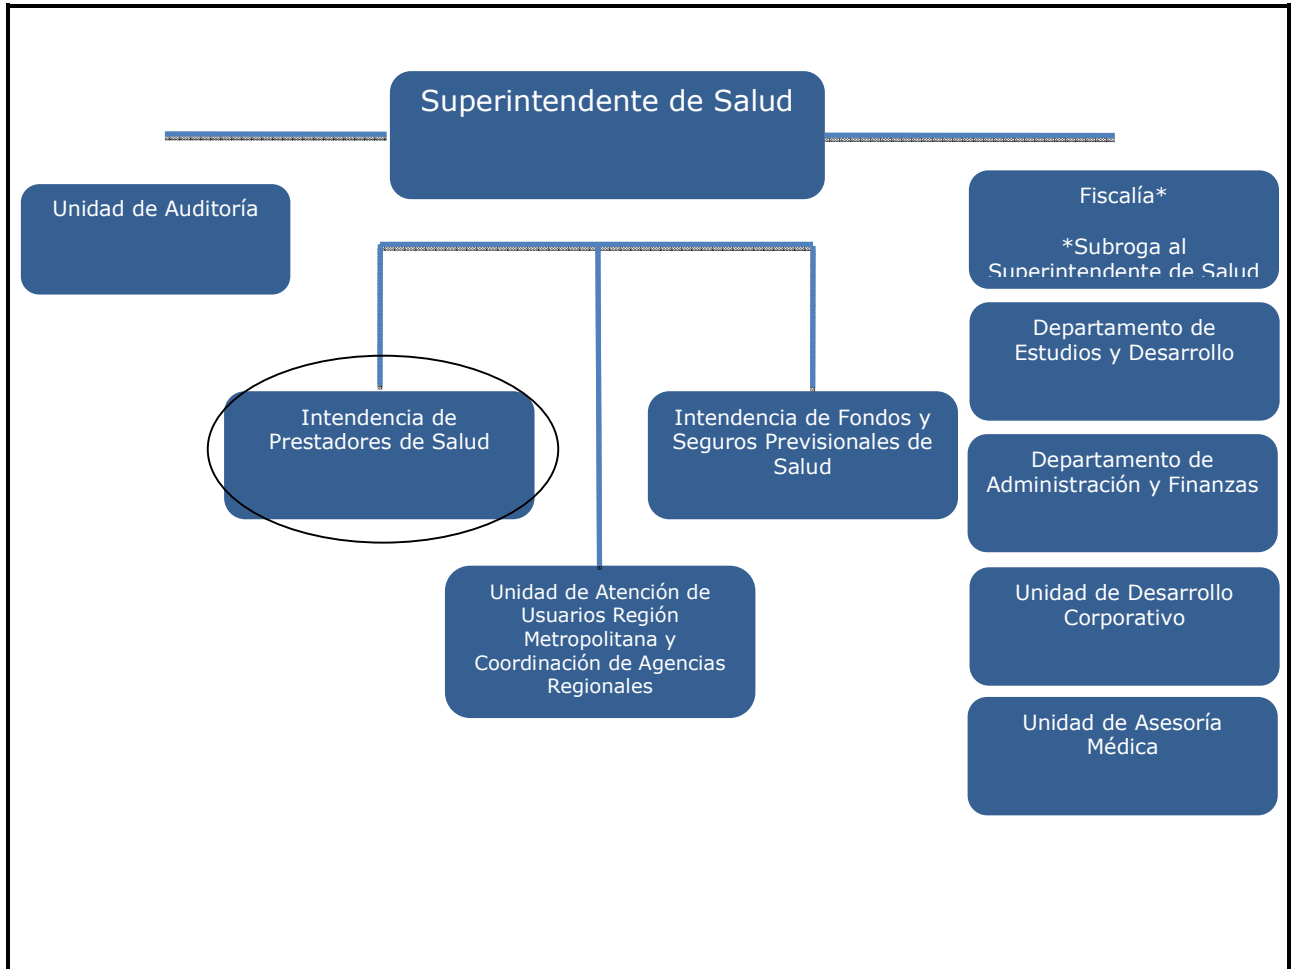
Superintendente de Salud

Unidad de Auditoría

Fiscalía*

*Subroga al Superintendente de Salud

Departamento de Estudios y Desarrollo

Intendencia de Prestadores de Salud

Intendencia de Fondos y Seguros Previsionales de Salud

Departamento de Administración y Finanzas

Unidad de Atención de Usuarios Región Metropolitana y Coordinación de Agencias Regionales

Unidad de Desarrollo Corporativo

Unidad de Asesoría Médica